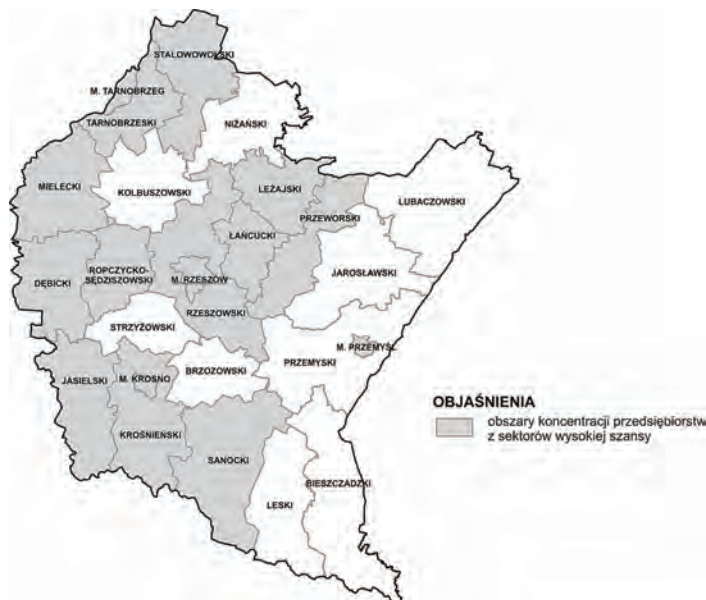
STALOWOWOLSKI
M. TARNOBRZEG
TARNOBRZESKI
NIŻAŃSKI
MIELECKI
KOLBUSZOWSKI
LEŻAJSKI
LUBACZOWSKI
PRZEWORSKI
ŁAŃCUCKI
DĘBICKI
ROPCZYCKO-SĘDZISZOWSKI
M. RZESZÓW
JAROSŁAWSKI
RZESZOWSKI
STRZYŻOWSKI
M. PRZEMYŚL
PRZEMYSKI
JASIELSKI
M. KROSNO
BRZOZOWSKI
KROŚNIEŃSKI
SANOCKI
BIESZCZADZKI
LESKI

OBJAŚNIENIA
obszary koncentracji przedsiębiorstw z sektorów wysokiej szansy